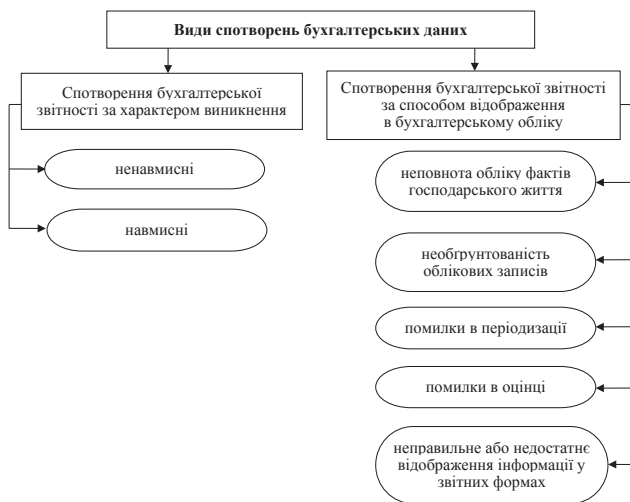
Види спотворень бухгалтерських даних

Спотворення бухгалтерської звітності за характером виникнення

ненавмисні

навмисні

Спотворення бухгалтерської звітності за способом відображення в бухгалтерському обліку

неповнота обліку фактів господарського життя

необґрунтованість облікових записів

помилки в періодизації

помилки в оцінці

неправильне або недостатнє відображення інформації у звітних формах